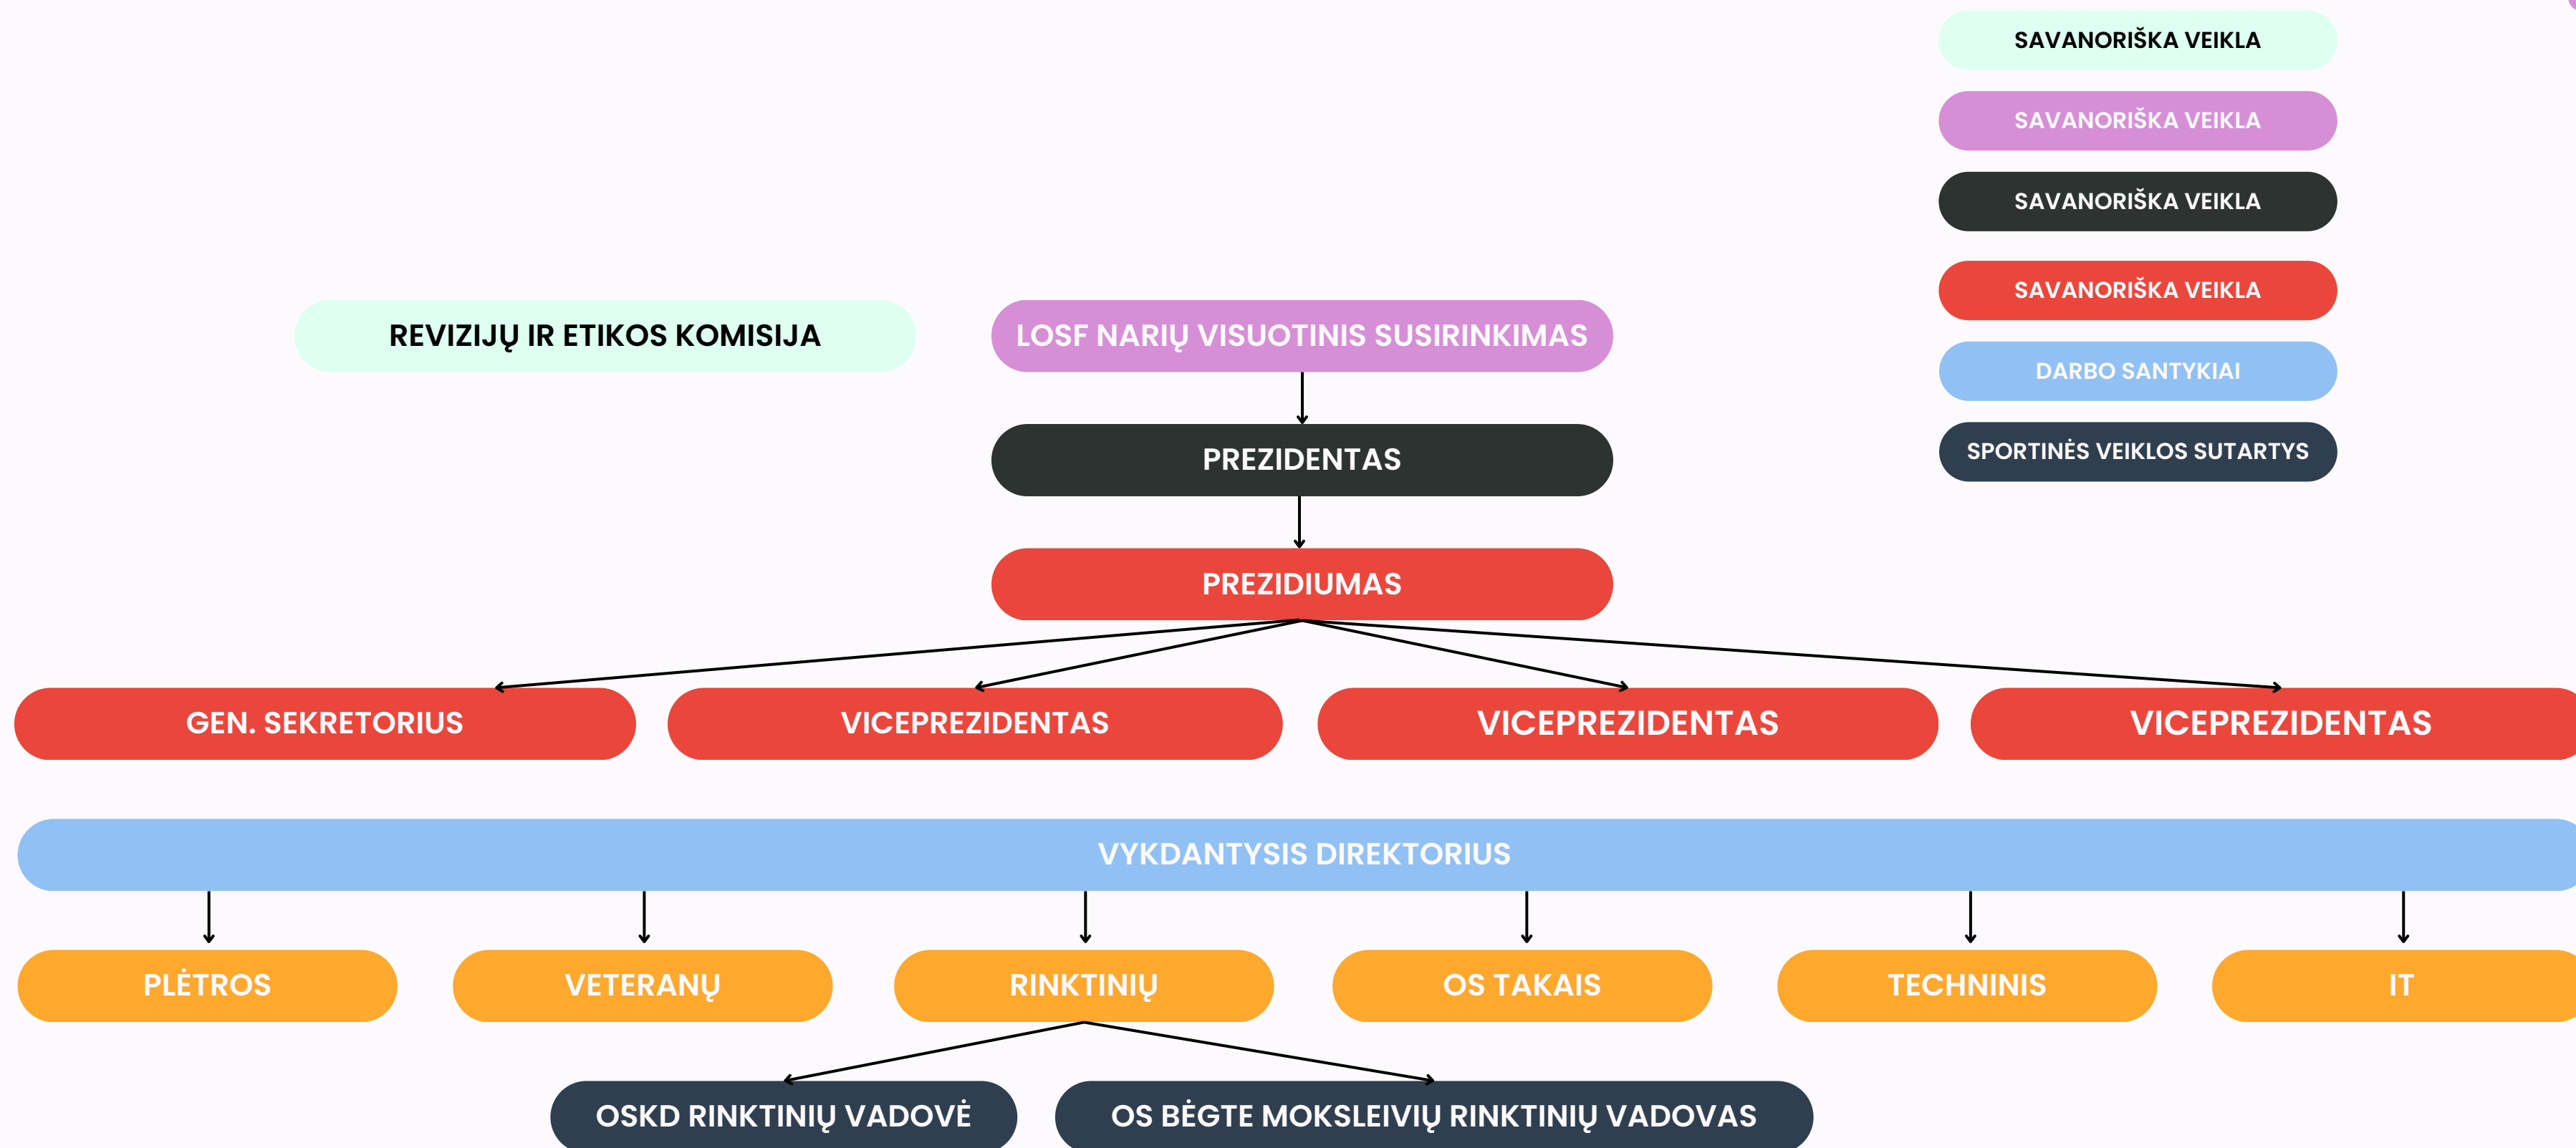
SAVANORIŠKA VEIKLA

SAVANORIŠKA VEIKLA

SAVANORIŠKA VEIKLA

SAVANORIŠKA VEIKLA

DARBO SANTYKIAI

SPORTINĖS VEIKLOS SUTARTYS

REVIZIJŲ IR ETIKOS KOMISIJA

LOSF NARIŲ VISUOTINIS SUSIRINKIMAS

PREZIDENTAS

PREZIDIUMAS

GEN. SEKRETORIUS

VICEPREZIDENTAS

VICEPREZIDENTAS

VICEPREZIDENTAS

VYKDANTYSIS DIREKTORIUS

PLĖTROS

VETERANŲ

RINKTINIŲ

OS TAKAIS

TECHNINIS

IT

OSKD RINKTINIŲ VADOVĖ

OS BĖGTE MOKSLEIVIŲ RINKTINIŲ VADOVAS